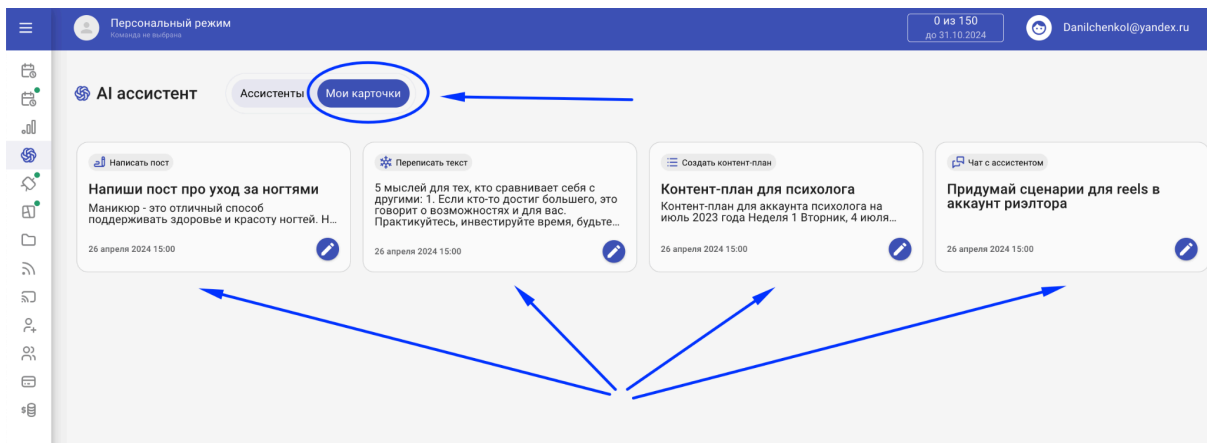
Персональный режим
Команда не выбрана

0 из 150
до 31.10.2024

Danilchenkol@yandex.ru

AI ассистент

Ассистенты Мои карточки

Написать пост
Напиши пост про уход за ногтями
Маникюр - это отличный способ поддерживать здоровье и красоту ногтей. Н...
26 апреля 2024 15:00

Переписать текст
5 мыслей для тех, кто сравнивает себя с другими: 1. Если кто-то достиг большего, это говорит о возможностях и для вас. Практикуйтесь, инвестируйте время, будьте...
26 апреля 2024 15:00

Создать контент-план
Контент-план для психолога
Контент-план для аккаунта психолога на июль 2023 года Неделя 1 Вторник, 4 июля...
26 апреля 2024 15:00

Чат с ассистентом
Придумай сценарии для reels в аккаунт риэлтора
26 апреля 2024 15:00